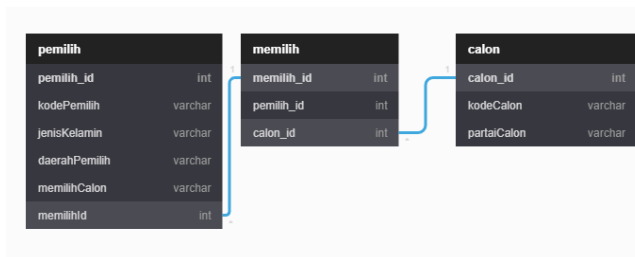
| pemilih | |
|---|---|
| pemilih_id | int |
| kodePemilih | varchar |
| jenisKelamin | varchar |
| daerahPemilih | varchar |
| memilihCalon | varchar |
| memilihId | int |

| memilih | |
|---|---|
| memilih_id | int |
| pemilih_id | int |
| calon_id | int |

| calon | |
|---|---|
| calon_id | int |
| kodeCalon | varchar |
| partaiCalon | varchar |

1
*
1
*